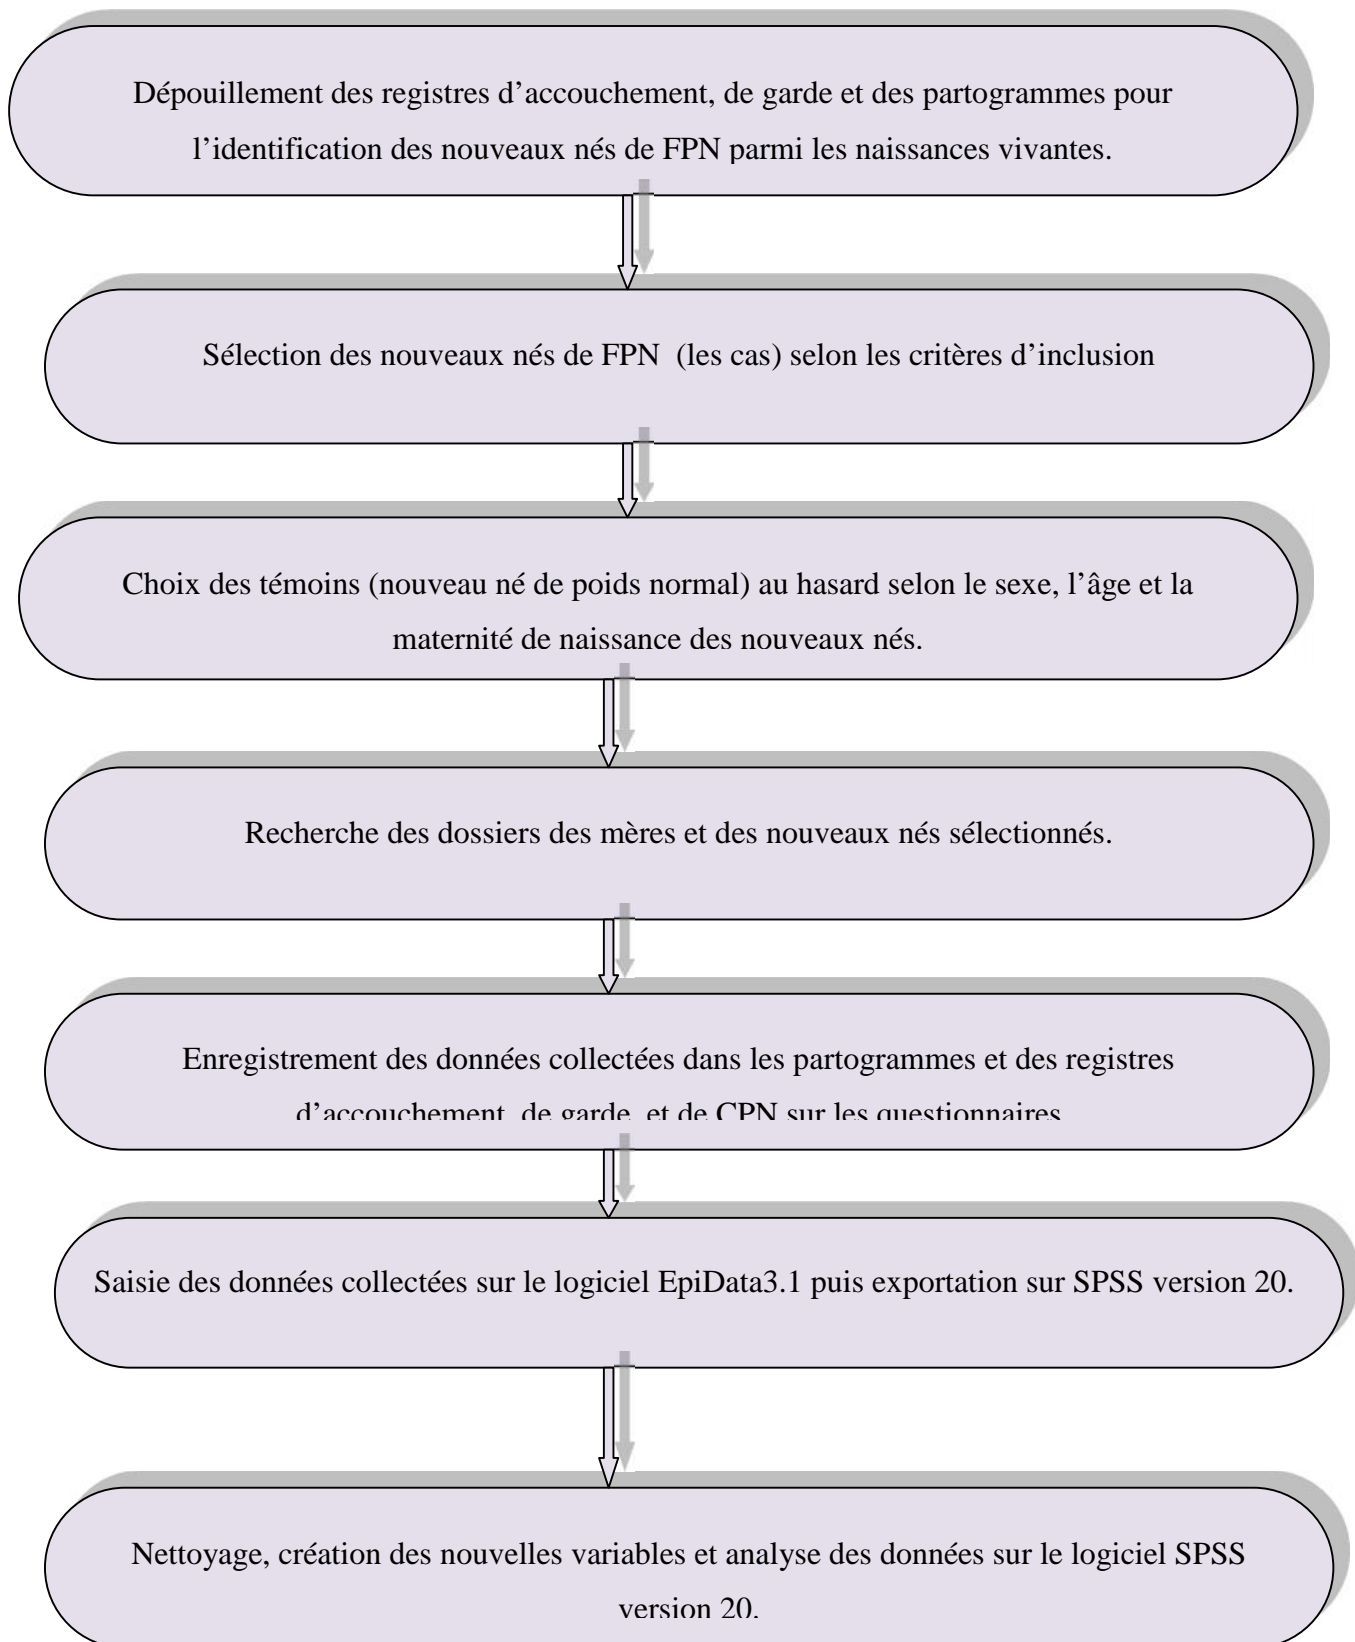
Dépouillement des registres d'accouchement, de garde et des partogrammes pour l'identification des nouveaux nés de FPN parmi les naissances vivantes.

Sélection des nouveaux nés de FPN (les cas) selon les critères d'inclusion

Choix des témoins (nouveau né de poids normal) au hasard selon le sexe, l'âge et la maternité de naissance des nouveaux nés.

Recherche des dossiers des mères et des nouveaux nés sélectionnés.

Enregistrement des données collectées dans les partogrammes et des registres d'accouchement, de garde, et de CPN sur les questionnaires

Saisie des données collectées sur le logiciel EpiData3.1 puis exportation sur SPSS version 20.

Nettoyage, création des nouvelles variables et analyse des données sur le logiciel SPSS version 20.